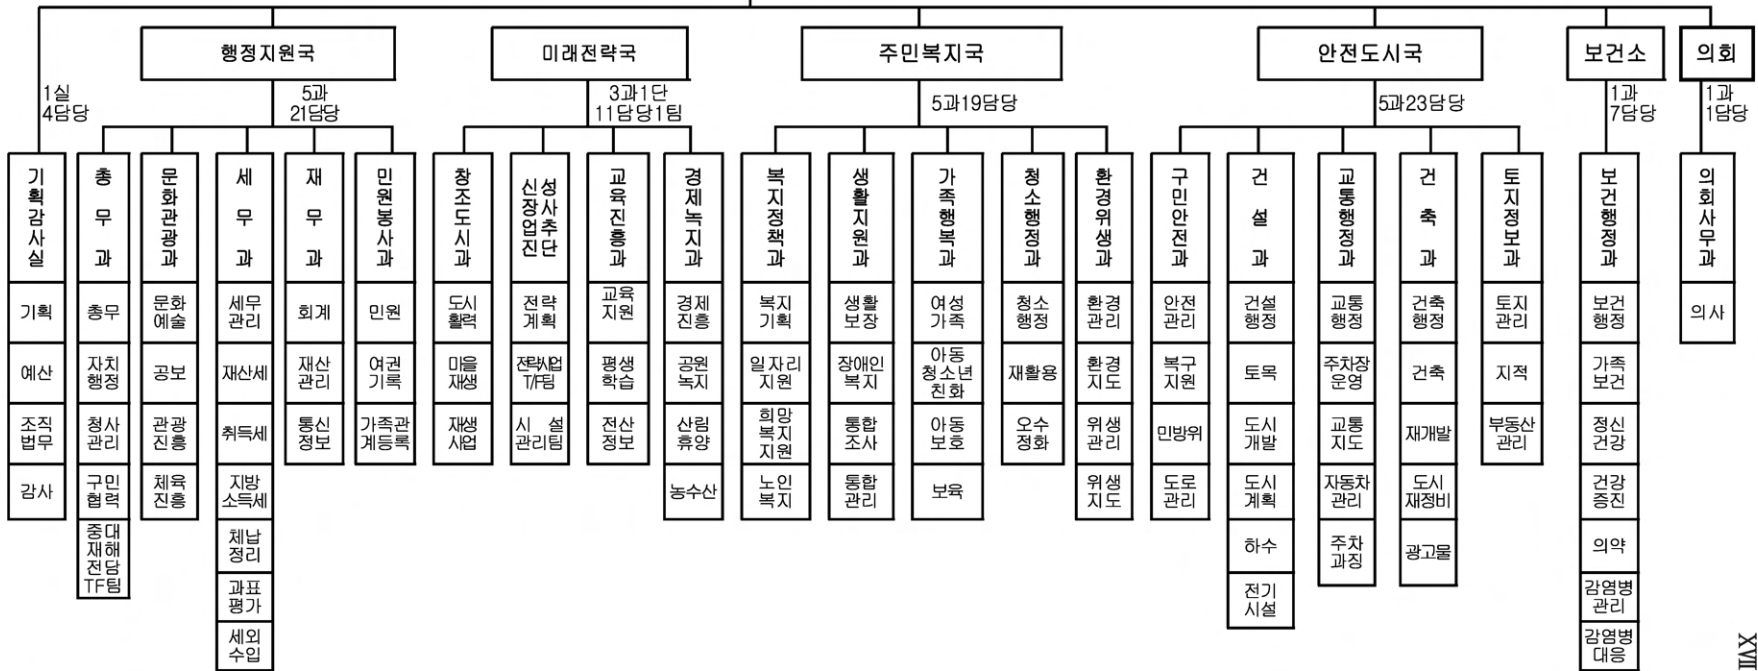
행정지원국

미래전략국

주민복지국

안전도시국

보건소

의회

1실 4담당

5과 21담당

3과1단 11담당1팀

5과19담당

5과23담당

1과 7담당

1과 1담당

기획감사실

기획

예산

조직법무

감사

총무과

총무

자치행정

청사관리

구민협력

중대재해전담TF팀

문화관광과

문화예술

공보

관광진흥

체육진흥

세무과

세무관리

재산세

취득세

지방소득세

체납정리

과표평가

세외수입

재무과

회계

재산관리

통신정보

민원봉사과

민원

여권기록

가족관계등록

창조도시과

도시활력

마을재생

재생사업

신성장사업추진단

전략계획

전략사업T/F팀

시설관리팀

교육진흥과

교육지원

평생학습

전산정보

경제녹지과

경제진흥

공원녹지

산림휴양

농수산

복지정책과

복지기획

일자리지원

희망복지지원

노인복지

생활지원과

생활보장

장애인복지

통합조사

통합관리

가족행복과

여성가족

아동청소년친화

아동보호

보육

청소행정과

청소행정

재활용

오수정화

환경위생과

환경관리

환경지도

위생관리

위생지도

구민안전과

안전관리

복구지원

민방위

도로관리

건설과

건설행정

토목

도시개발

도시계획

하수

전기시설

교통행정과

교통행정

주차장운영

교통지도

자동차관리

주차과징

건축과

건축행정

건축

재개발

도시재정비

광고물

토지정보과

토지관리

지적

부동산관리

보건행정과

보건행정

가족보건

정신건강

건강증진

의약

감염병관리

감염병대응

의회사무과

의사

XIII